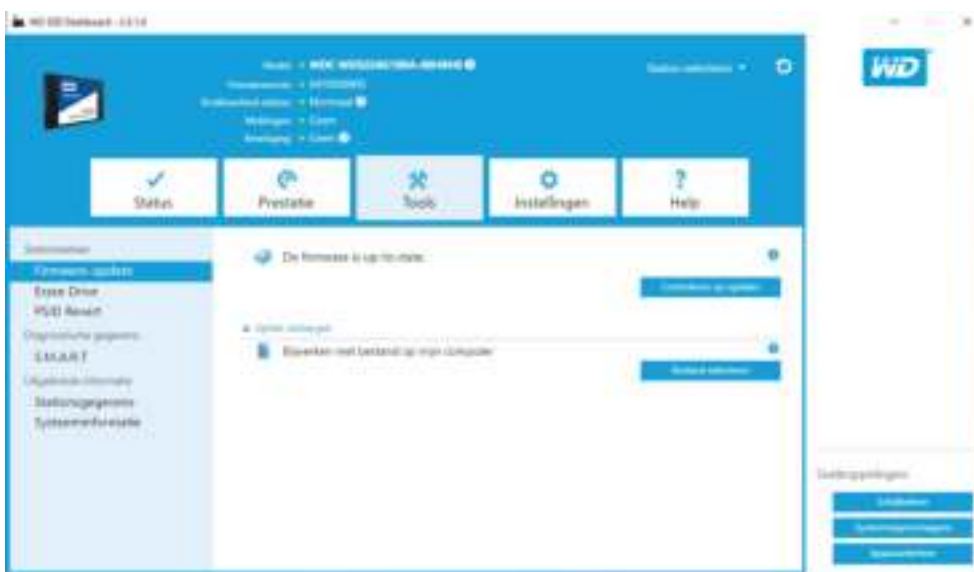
WD SSD Dashboard - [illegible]

Model: WDC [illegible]
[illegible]
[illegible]: Normaal
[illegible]: Goed
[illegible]: Goed

Station selecteren

WD

Status
Prestatie
Tools
Instellingen
Help

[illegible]
Firmware-update
Erase Drive
PSID Revert
Diagnostische gegevens
S.M.A.R.T.
Uitgebreide informatie
Stationsgegevens
Systeeminformatie

De firmware is up-to-date.
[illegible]

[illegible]
Bijwerken met bestand op mijn computer
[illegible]

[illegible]
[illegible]
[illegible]
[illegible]